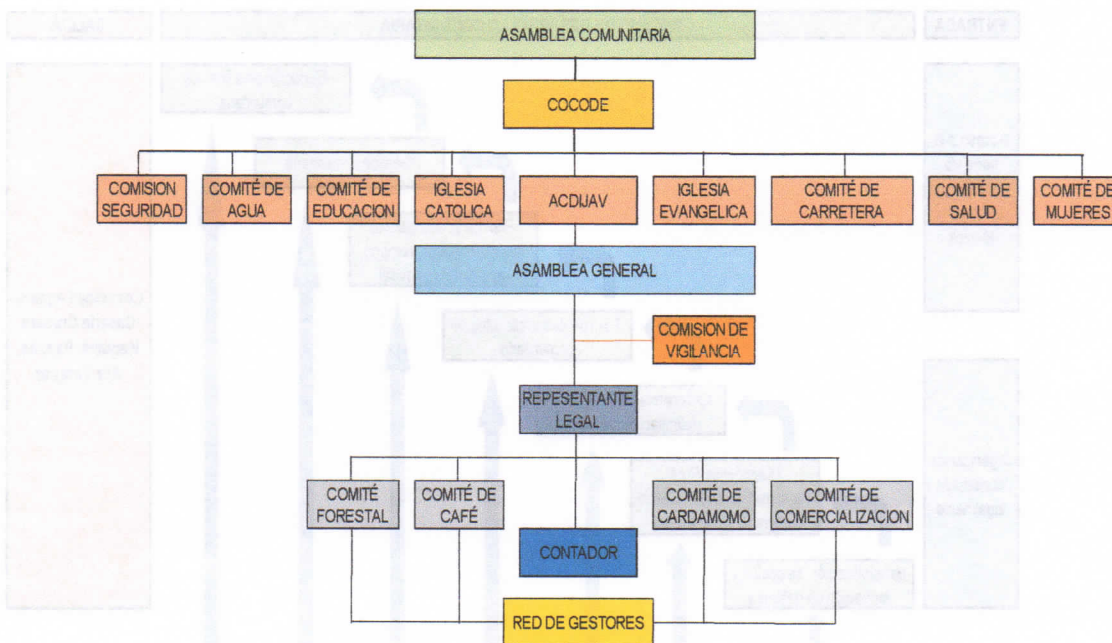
ASAMBLEA COMUNITARIA

COCODE

COMISION SEGURIDAD

COMITÉ DE AGUA

COMITÉ DE EDUCACION

IGLESIA CATOLICA

ACDIJAV

IGLESIA EVANGELICA

COMITÉ DE CARRETERA

COMITÉ DE SALUD

COMITÉ DE MUJERES

ASAMBLEA GENERAL

COMISION DE VIGILANCIA

REPESENTANTE LEGAL

COMITÉ FORESTAL

COMITÉ DE CAFÉ

COMITÉ DE CARDAMOMO

COMITÉ DE COMERCIALIZACION

CONTADOR

RED DE GESTORES